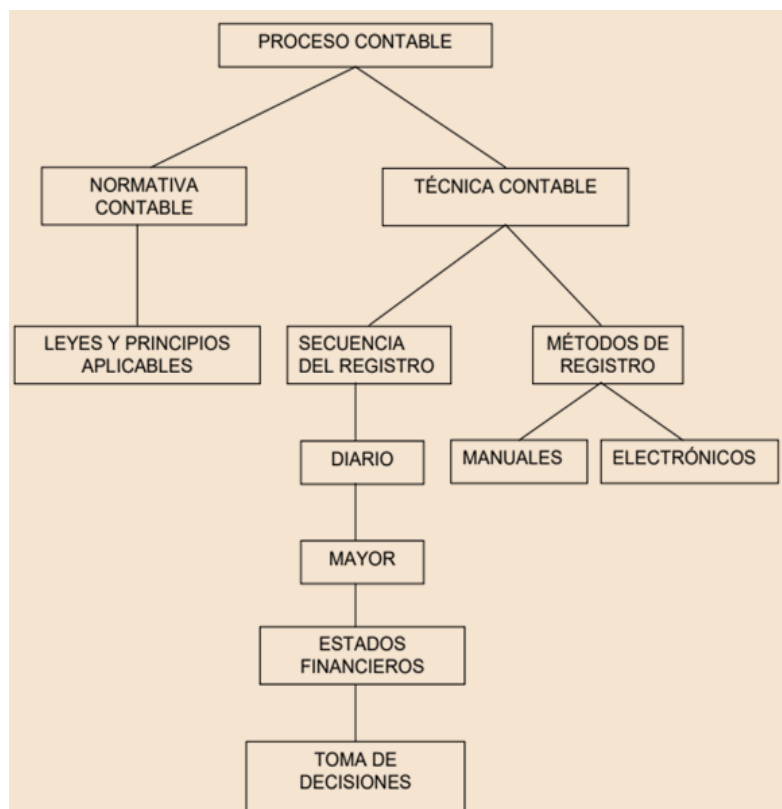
PROCESO CONTABLE

NORMATIVA CONTABLE

TÉCNICA CONTABLE

LEYES Y PRINCIPIOS APLICABLES

SECUENCIA DEL REGISTRO

MÉTODOS DE REGISTRO

DIARIO

MANUALES

ELECTRÓNICOS

MAYOR

ESTADOS FINANCIEROS

TOMA DE DECISIONES